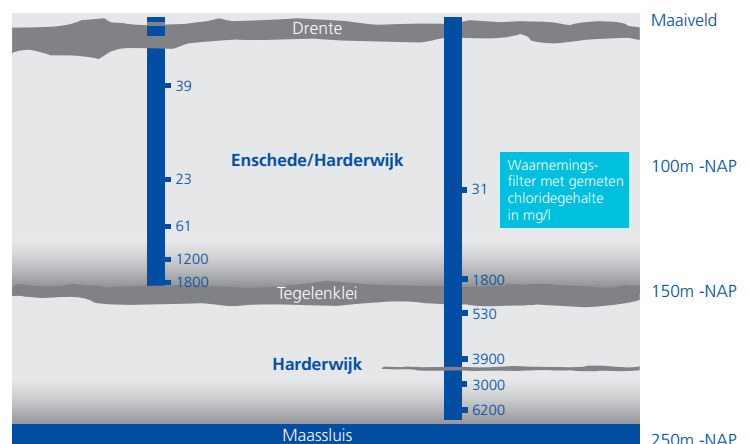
Drente

Maaiveld

39

Enschede/Harderwijk

100m -NAP

23

31

Waarnemingsfilter met gemeten chloridegehalte in mg/l

61

1200

1800

1800

Tegelenklei

150m -NAP

530

Harderwijk

3900

3000

6200

Maassluis

250m -NAP